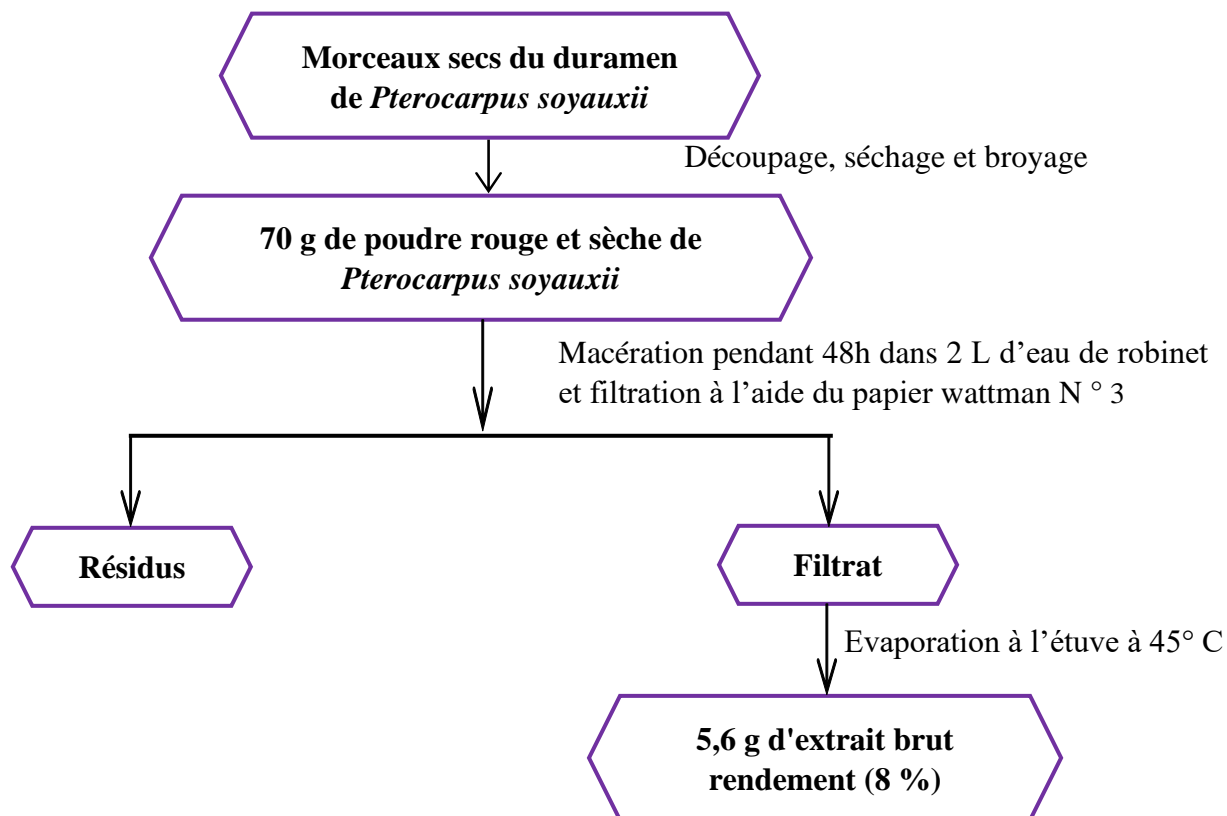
Morceaux secs du duramen de *Pterocarpus soyauxii*

Découpage, séchage et broyage

70 g de poudre rouge et sèche de *Pterocarpus soyauxii*

Macération pendant 48h dans 2 L d’eau de robinet et filtration à l’aide du papier wattman N ° 3

Résidus

Filtrat

Evaporation à l’étuve à 45° C

5,6 g d'extrait brut rendement (8 %)